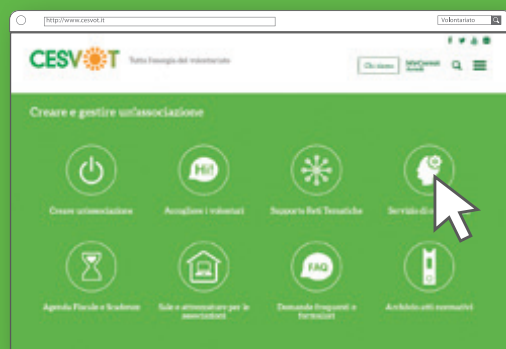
http://www.cesvot.it

Volontariato

CESVOT Tutta l'energia del volontariato

Chi siamo

Creare e gestire un'associazione

Hi!

Creare un'associazione

Accogliere i volontari

Supporto Reti Tematiche

Servizi di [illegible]

FAQ

Agenda Fiscale e Scadenze

Sale e attrezzature per le associazioni

Domande frequenti e formulari

Archivio atti normativi